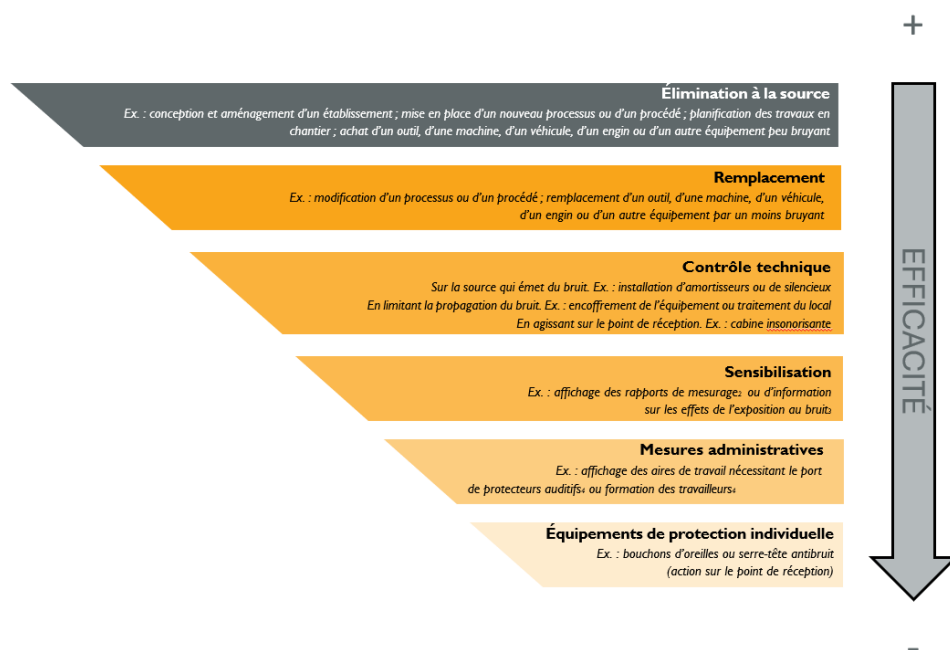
+

Élimination à la source
Ex. : conception et aménagement d'un établissement ; mise en place d'un nouveau processus ou d'un procédé ; planification des travaux en chantier ; achat d'un outil, d'une machine, d'un véhicule, d'un engin ou d'un autre équipement peu bruyant

Remplacement
Ex. : modification d'un processus ou d'un procédé ; remplacement d'un outil, d'une machine, d'un véhicule, d'un engin ou d'un autre équipement par un moins bruyant

Contrôle technique
Sur la source qui émet du bruit. Ex. : installation d'amortisseurs ou de silencieux
En limitant la propagation du bruit. Ex. : encoffrement de l'équipement ou traitement du local
En agissant sur le point de réception. Ex. : cabine insonorisante

Sensibilisation
Ex. : affichage des rapports de mesurage$_2$ ou d'information sur les effets de l'exposition au bruit$_3$

Mesures administratives
Ex. : affichage des aires de travail nécessitant le port de protecteurs auditifs$_4$ ou formation des travailleurs$_4$

Équipements de protection individuelle
Ex. : bouchons d'oreilles ou serre-tête antibruit (action sur le point de réception)

EFFICACITÉ

-